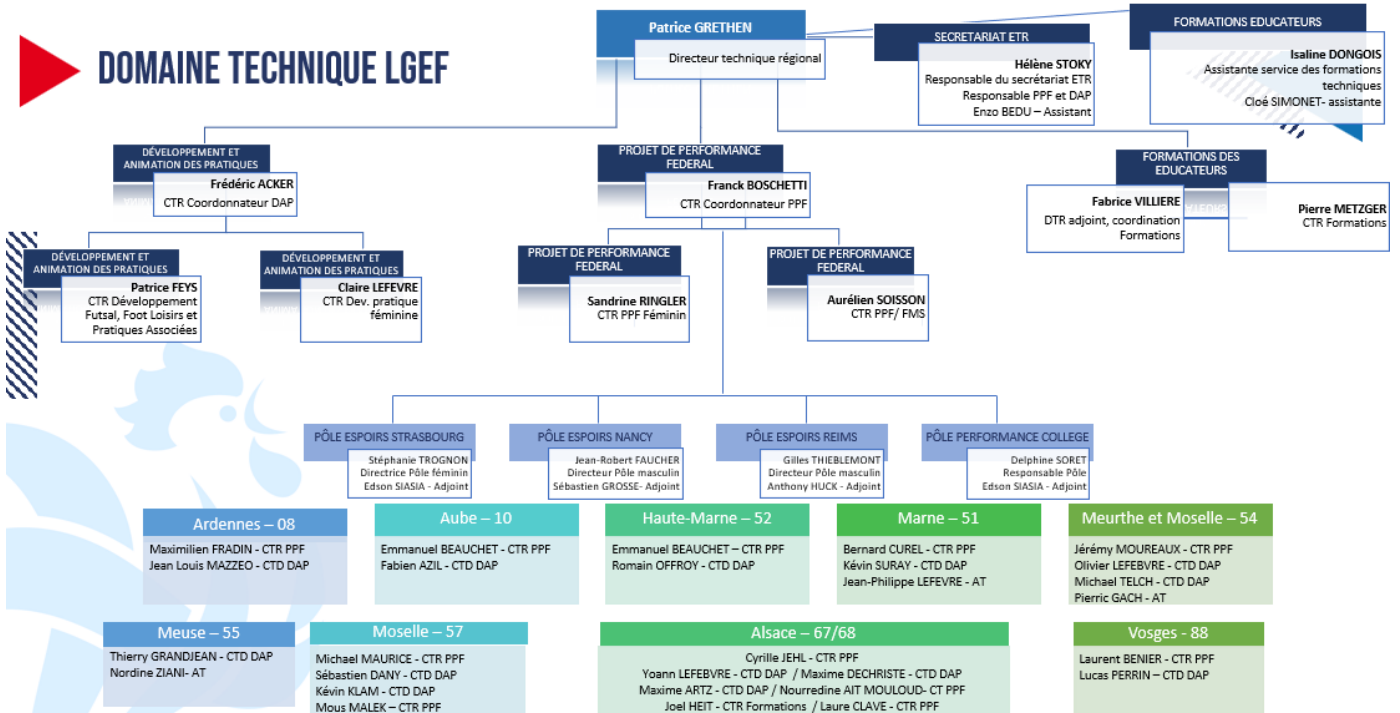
DOMAINE TECHNIQUE LGEF

Patrice GRETHEN
Directeur technique régional

SECRETARIAT ETR
Hélène STOKY
Responsable du secrétariat ETR
Responsable PPF et DAP
Enzo BEDU – Assistant

FORMATIONS EDUCATEURS
Isaline DONGOIS
Assistante service des formations techniques
Cloé SIMONET- assistante

DÉVELOPPEMENT ET ANIMATION DES PRATIQUES
Frédéric ACKER
CTR Coordonnateur DAP

PROJET DE PERFORMANCE FEDERAL
Franck BOSCHETTI
CTR Coordonnateur PPF

FORMATIONS DES EDUCATEURS
Fabrice VILLIERE
DTR adjoint, coordination Formations

Pierre METZGER
CTR Formations

DÉVELOPPEMENT ET ANIMATION DES PRATIQUES
Patrice FEYS
CTR Développement Futsal, Foot Loisirs et Pratiques Associées

DÉVELOPPEMENT ET ANIMATION DES PRATIQUES
Claire LEFEVRE
CTR Dev. pratique féminine

PROJET DE PERFORMANCE FEDERAL
Sandrine RINGLER
CTR PPF Féminin

PROJET DE PERFORMANCE FEDERAL
Aurélien SOISSON
CTR PPF/ FMS

PÔLE ESPOIRS STRASBOURG
Stéphanie TROGNON
Directrice Pôle féminin
Edson SIASIA - Adjoint

PÔLE ESPOIRS NANCY
Jean-Robert FAUCHER
Directeur Pôle masculin
Sébastien GROSSE- Adjoint

PÔLE ESPOIRS REIMS
Gilles THIEBLEMONT
Directeur Pôle masculin
Anthony HUCK - Adjoint

PÔLE PERFORMANCE COLLEGE
Delphine SORET
Responsable Pôle
Edson SIASIA - Adjoint

Ardennes – 08
Maximilien FRADIN - CTR PPF
Jean Louis MAZZEO - CTD DAP

Aube – 10
Emmanuel BEAUCHET - CTR PPF
Fabien AZIL - CTD DAP

Haute-Marne – 52
Emmanuel BEAUCHET – CTR PPF
Romain OFFROY - CTD DAP

Marne – 51
Bernard CUREL - CTR PPF
Kévin SURAY - CTD DAP
Jean-Philippe LEFEVRE - AT

Meurthe et Moselle – 54
Jérémy MOUREAUX - CTR PPF
Olivier LEFEBVRE - CTD DAP
Michael TELCH - CTD DAP
Pierric GACH - AT

Meuse – 55
Thierry GRANDJEAN - CTD DAP
Nordine ZIANI- AT

Moselle – 57
Michael MAURICE - CTR PPF
Sébastien DANY - CTD DAP
Kévin KLAM - CTD DAP
Mous MALEK – CTR PPF

Alsace – 67/68
Cyrille JEHL - CTR PPF
Yoann LEFEBVRE – CTD DAP / Maxime DECHRISTE - CTD DAP
Maxime ARTZ - CTD DAP / Nourredine AIT MOULOUD- CT PPF
Joel HEIT - CTR Formations / Laure CLAVE - CTR PPF

Vosges - 88
Laurent BENIER - CTR PPF
Lucas PERRIN – CTD DAP